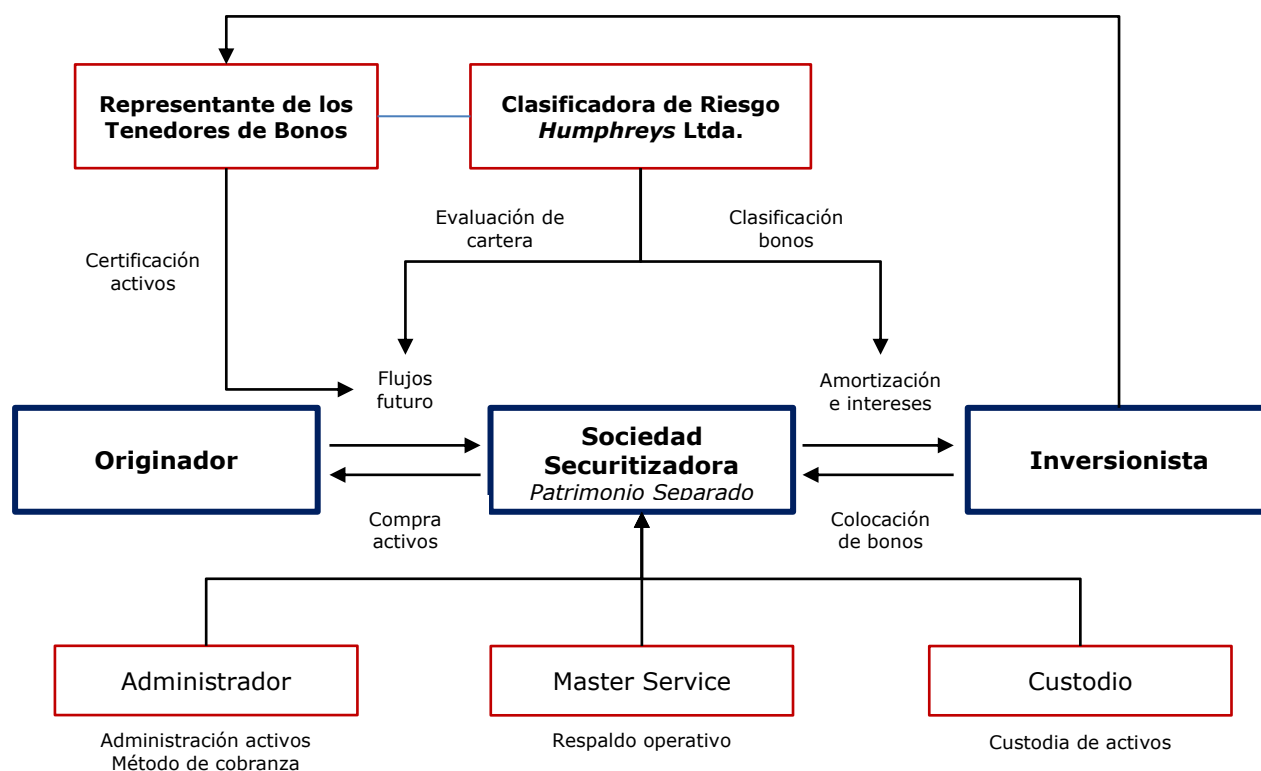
Representante de los Tenedores de Bonos

Clasificadora de Riesgo *Humphreys* Ltda.

Evaluación de cartera

Clasificación bonos

Certificación activos

Flujos futuro

Amortización e intereses

Originador

Sociedad Securitizadora
*Patrimonio Separado*

Inversionista

Compra activos

Colocación de bonos

Administrador

Master Service

Custodio

Administración activos
Método de cobranza

Respaldo operativo

Custodia de activos